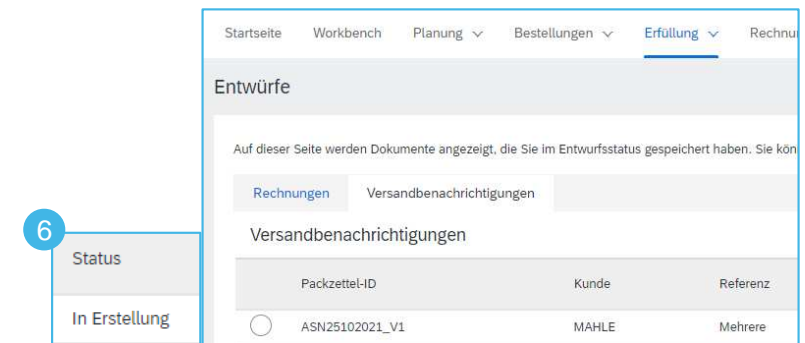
Startseite Workbench Planung Bestellungen Erfüllung Rechnu

Entwürfe

Auf dieser Seite werden Dokumente angezeigt, die Sie im Entwurfsstatus gespeichert haben. Sie kön

Rechnungen Versandbenachrichtigungen

Versandbenachrichtigungen

| | Packzettel-ID | Kunde | Referenz |
|---|---|---|---|
| | ASN25102021_V1 | MAHLE | Mehrere |

6

Status

In Erstellung